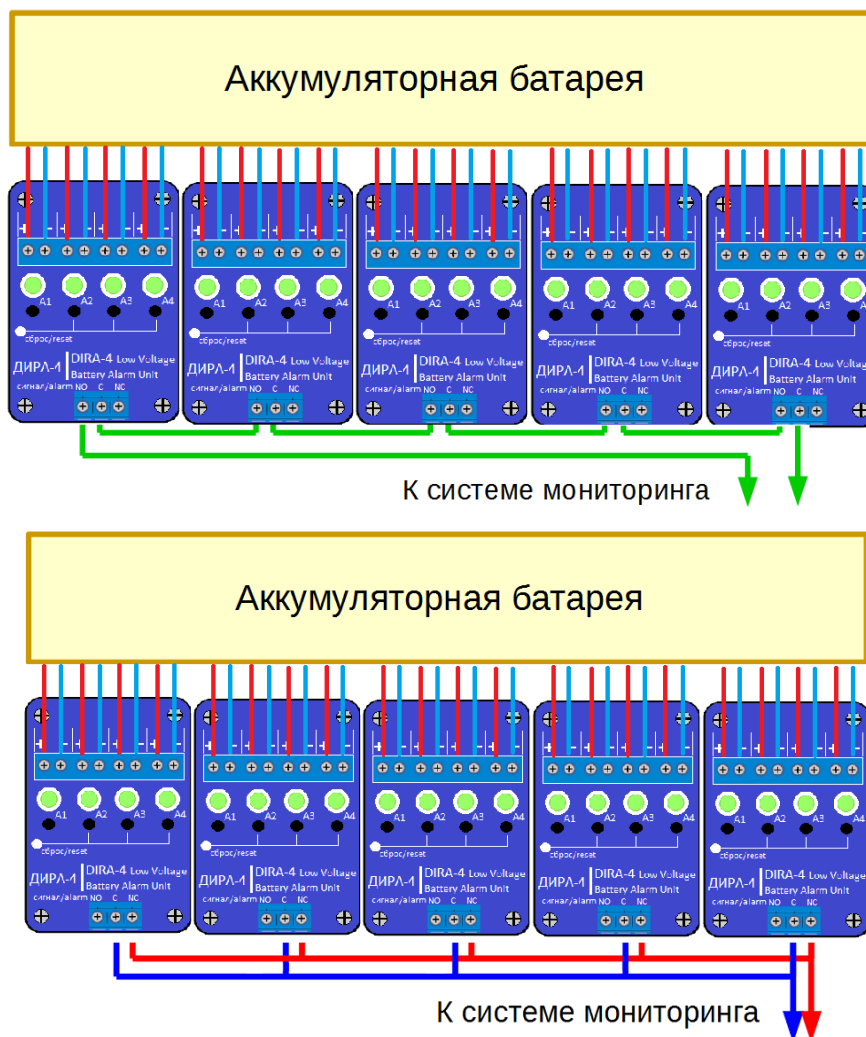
Аккумуляторная батарея

A1 A2 A3 A4
сброс/reset
ДИРА-4 DIRA-4 Low Voltage Battery Alarm Unit
сигнал/alarm NO C NC

A1 A2 A3 A4
сброс/reset
ДИРА-4 DIRA-4 Low Voltage Battery Alarm Unit
сигнал/alarm NO C NC

A1 A2 A3 A4
сброс/reset
ДИРА-4 DIRA-4 Low Voltage Battery Alarm Unit
сигнал/alarm NO C NC

A1 A2 A3 A4
сброс/reset
ДИРА-4 DIRA-4 Low Voltage Battery Alarm Unit
сигнал/alarm NO C NC

A1 A2 A3 A4
сброс/reset
ДИРА-4 DIRA-4 Low Voltage Battery Alarm Unit
сигнал/alarm NO C NC

К системе мониторинга

Аккумуляторная батарея

A1 A2 A3 A4
сброс/reset
ДИРА-4 DIRA-4 Low Voltage Battery Alarm Unit
сигнал/alarm NO C NC

A1 A2 A3 A4
сброс/reset
ДИРА-4 DIRA-4 Low Voltage Battery Alarm Unit
сигнал/alarm NO C NC

A1 A2 A3 A4
сброс/reset
ДИРА-4 DIRA-4 Low Voltage Battery Alarm Unit
сигнал/alarm NO C NC

A1 A2 A3 A4
сброс/reset
ДИРА-4 DIRA-4 Low Voltage Battery Alarm Unit
сигнал/alarm NO C NC

A1 A2 A3 A4
сброс/reset
ДИРА-4 DIRA-4 Low Voltage Battery Alarm Unit
сигнал/alarm NO C NC

К системе мониторинга